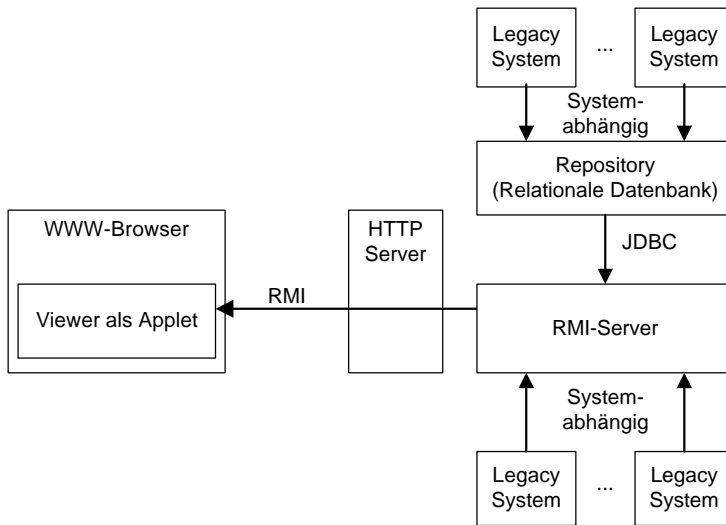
Legacy System

...

Legacy System

System-abhängig

Repository (Relationale Datenbank)

JDBC

WWW-Browser

Viewer als Applet

RMI

HTTP Server

RMI-Server

System-abhängig

Legacy System

...

Legacy System